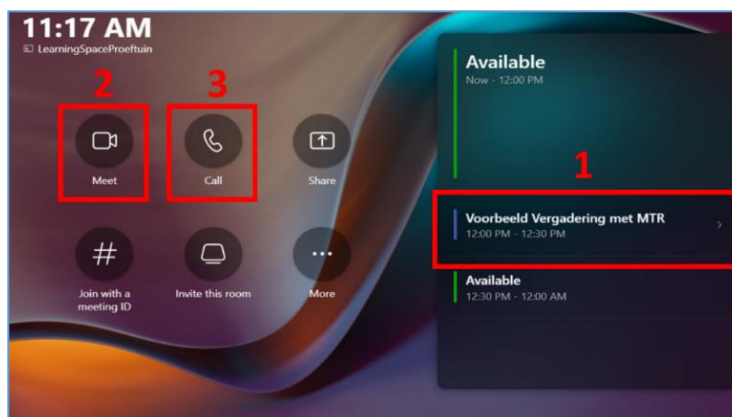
11:17 AM
LearningSpaceProeftuin

2
Meet

3
Call

Share

Join with a meeting ID

Invite this room

More

Available
Now - 12:00 PM

1
Voorbeeld Vergadering met MTR
12:00 PM - 12:30 PM

Available
12:30 PM - 12:00 AM